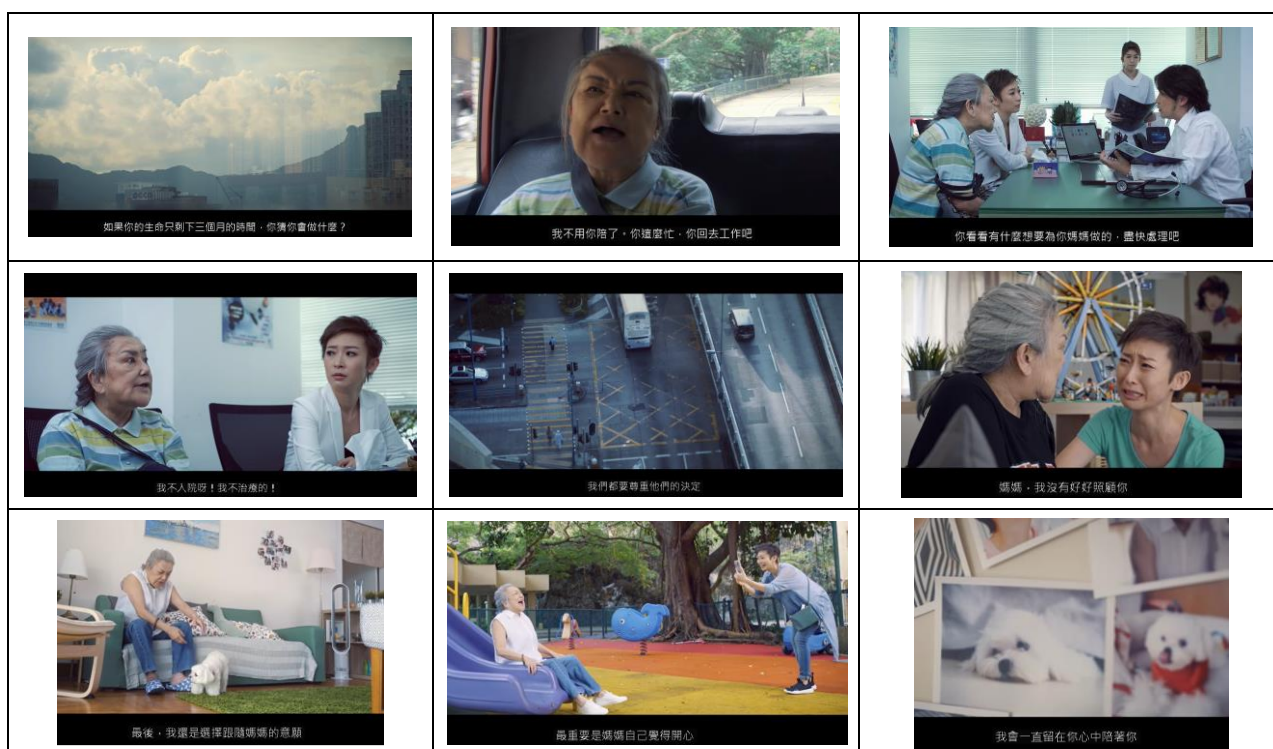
如果你的生命只剩下三個月的時間，你猜你會做什麼？

我不用你陪了，你這麼忙，你回去工作吧

你看看有什麼想要為你媽媽做的，盡快處理吧

我不入院呀！我不治療的！

我們都要尊重他們的決定

媽媽，我沒有好好照顧你

最後，我還是選擇跟隨媽媽的意願

最重要是媽媽自己覺得開心

我會一直留在你心中陪著你